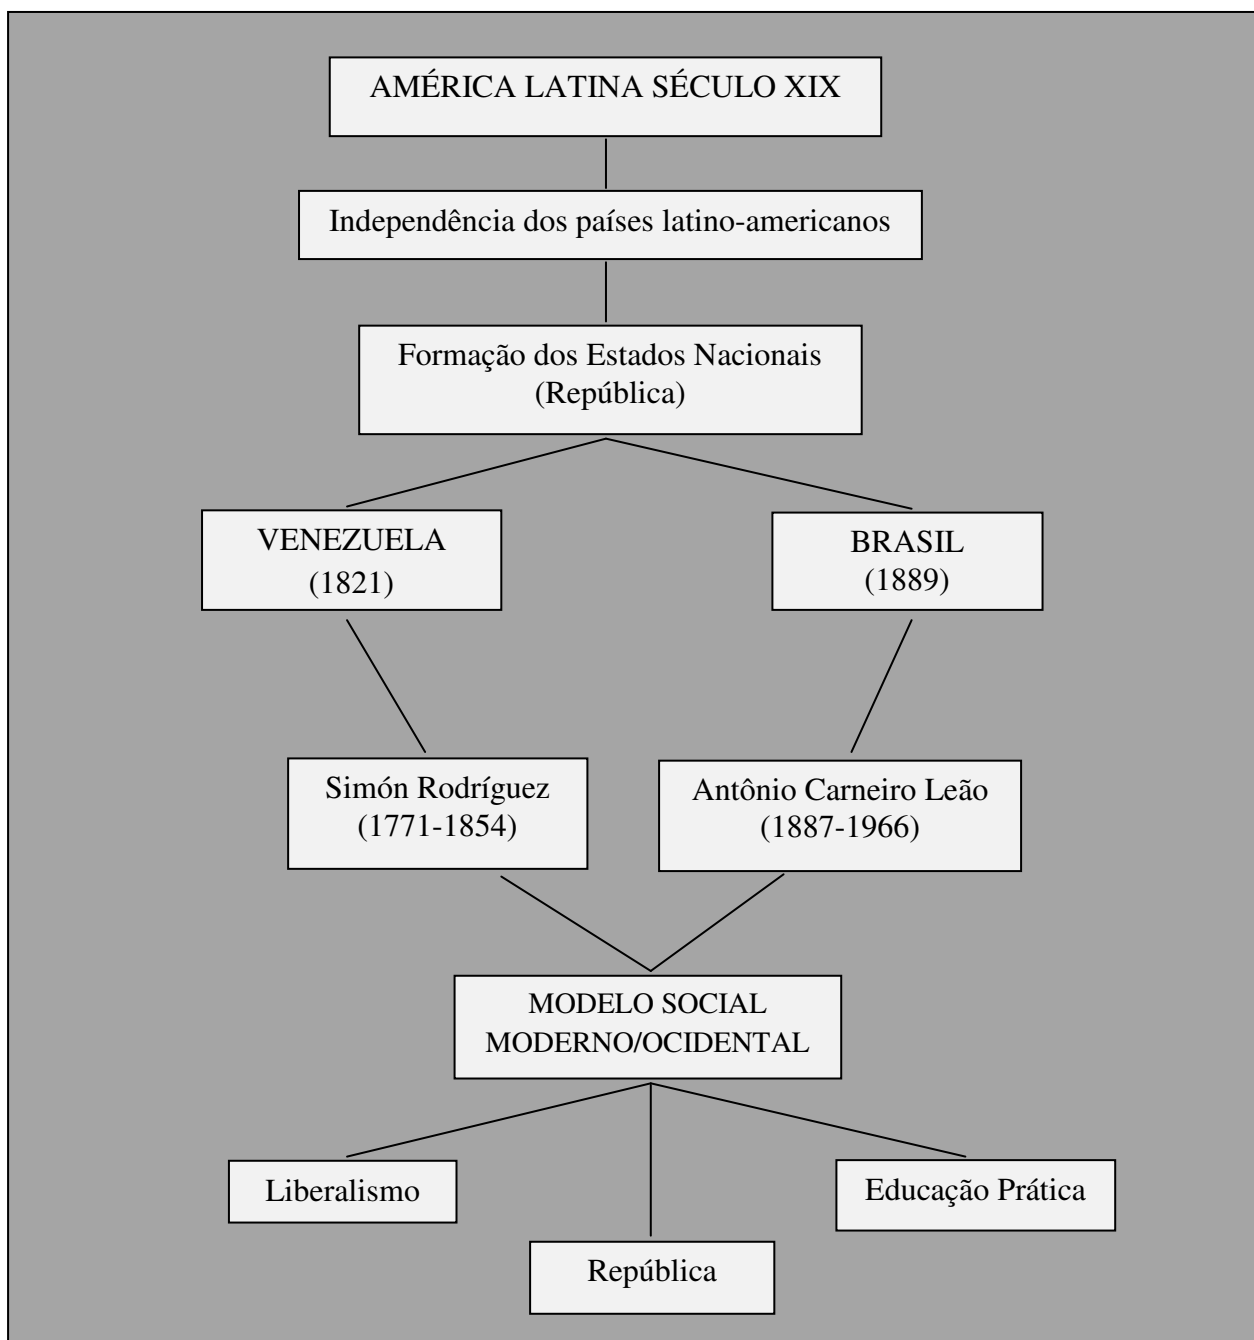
AMÉRICA LATINA SÉCULO XIX

Independência dos países latino-americanos

Formação dos Estados Nacionais (República)

VENEZUELA (1821)

BRASIL (1889)

Simón Rodríguez (1771-1854)

Antônio Carneiro Leão (1887-1966)

MODELO SOCIAL MODERNO/OCIDENTAL

Liberalismo

Educação Prática

República